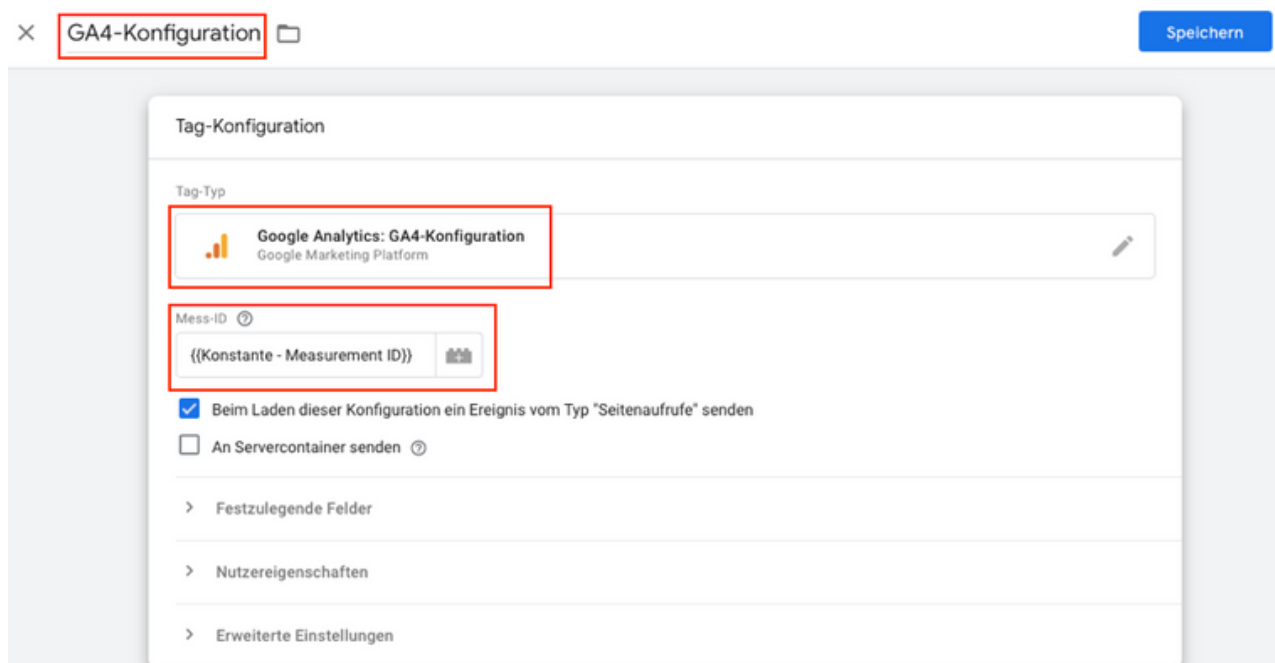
GA4-Konfiguration

Speichern

Tag-Konfiguration

Tag-Typ

Google Analytics: GA4-Konfiguration
Google Marketing Platform

Mess-ID

{{Konstante - Measurement ID}}

Beim Laden dieser Konfiguration ein Ereignis vom Typ "Seitenaufrufe" senden

An Servercontainer senden

Festzulegende Felder

Nutzereigenschaften

Erweiterte Einstellungen